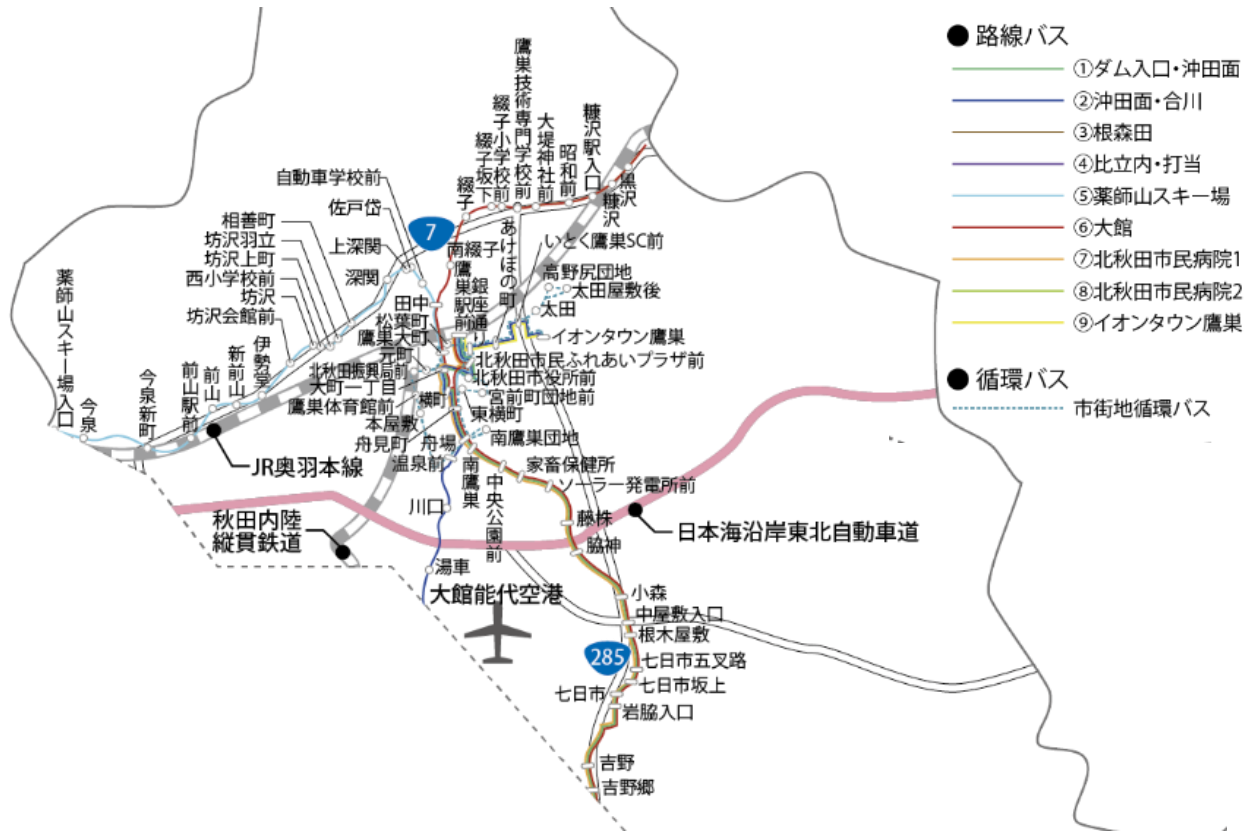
● 路線バス
①ダム入口・沖田面
②沖田面・合川
③根森田
④比立内・打当
⑤薬師山スキー場
⑥大館
⑦北秋田市民病院1
⑧北秋田市民病院2
⑨イオンタウン鷹巣

● 循環バス
市街地循環バス

鷹巣技術専門学校前
綴子小学校前
綴子坂下
綴子
大堤神社前
昭和町
糠沢駅入口
黒沢
糠沢
自動車学校前
佐戸岱
7
上深関
深関
相善町
坊沢羽立
坊沢上町
西小学校前
坊沢
坊沢会館前
伊勢堂
新前山
前山
前山駅前
今泉新町
今泉
薬師山スキー場入口
南綴子
あけぼの町
鷹巣銀座通り
駅前
いとく鷹巣SC前
高野尻団地
太田屋敷後
太田
イオンタウン鷹巣
田中
松葉町
鷹巣大町
元町
北秋田市民ふれあいプラザ前
北秋田振興局前
北秋田市役所前
大町一丁目
宮前町団地前
鷹巣体育館前
横町
本屋敷
東横町
舟見町
舟場
南鷹巣団地
温泉前
南鷹巣
家畜保健所
中央公園前
ソーラー発電所前
JR奥羽本線
川口
藤株
脇神
日本海沿岸東北自動車道
秋田内陸縦貫鉄道
湯車
大館能代空港
小森
中屋敷入口
根木屋敷
285
七日市五叉路
七日市
七日市坂上
岩脇入口
吉野
吉野郷